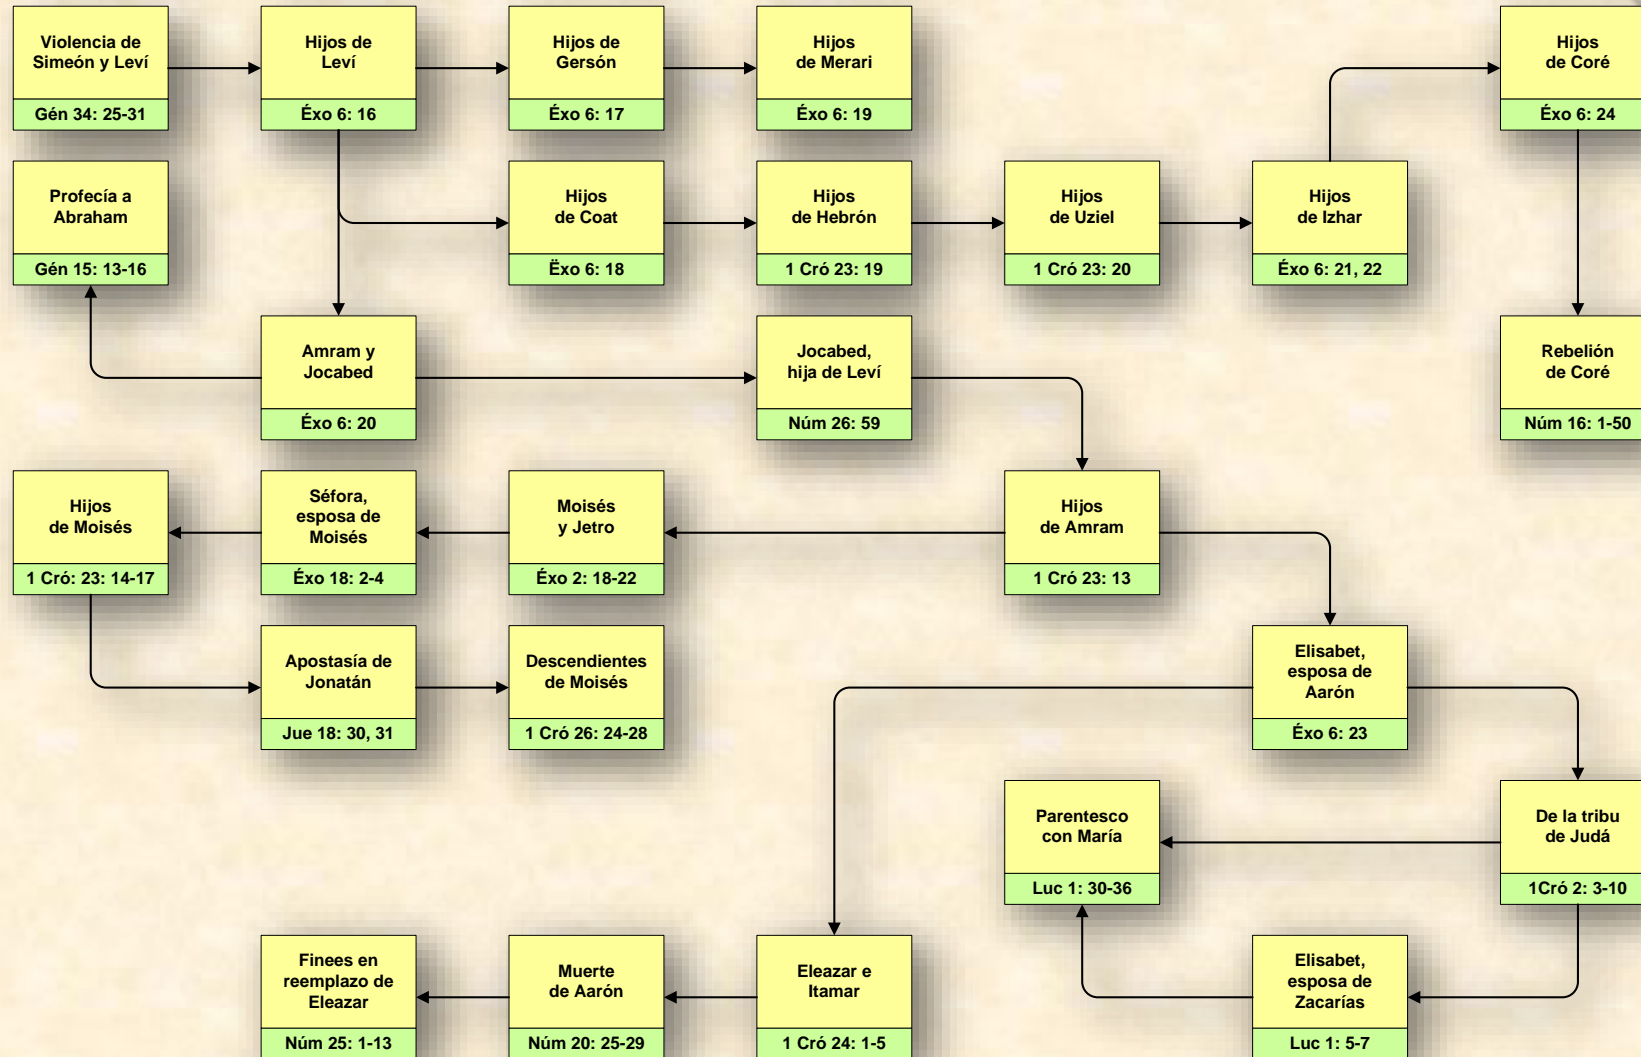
Violencia de Simeón y Leví
Gén 34: 25-31

Hijos de Leví
Éxo 6: 16

Hijos de Gersón
Éxo 6: 17

Hijos de Merari
Éxo 6: 19

Hijos de Coré
Éxo 6: 24

Profecía a Abraham
Gén 15: 13-16

Hijos de Coat
Ëxo 6: 18

Hijos de Hebrón
1 Cró 23: 19

Hijos de Uziel
1 Cró 23: 20

Hijos de Izhar
Éxo 6: 21, 22

Amram y Jocabed
Éxo 6: 20

Jocabed, hija de Leví
Núm 26: 59

Rebelión de Coré
Núm 16: 1-50

Hijos de Moisés
1 Cró: 23: 14-17

Séfora, esposa de Moisés
Éxo 18: 2-4

Moisés y Jetro
Éxo 2: 18-22

Hijos de Amram
1 Cró 23: 13

Apostasía de Jonatán
Jue 18: 30, 31

Descendientes de Moisés
1 Cró 26: 24-28

Elisabet, esposa de Aarón
Éxo 6: 23

Parentesco con María
Luc 1: 30-36

De la tribu de Judá
1Cró 2: 3-10

Finees en reemplazo de Eleazar
Núm 25: 1-13

Muerte de Aarón
Núm 20: 25-29

Eleazar e Itamar
1 Cró 24: 1-5

Elisabet, esposa de Zacarías
Luc 1: 5-7